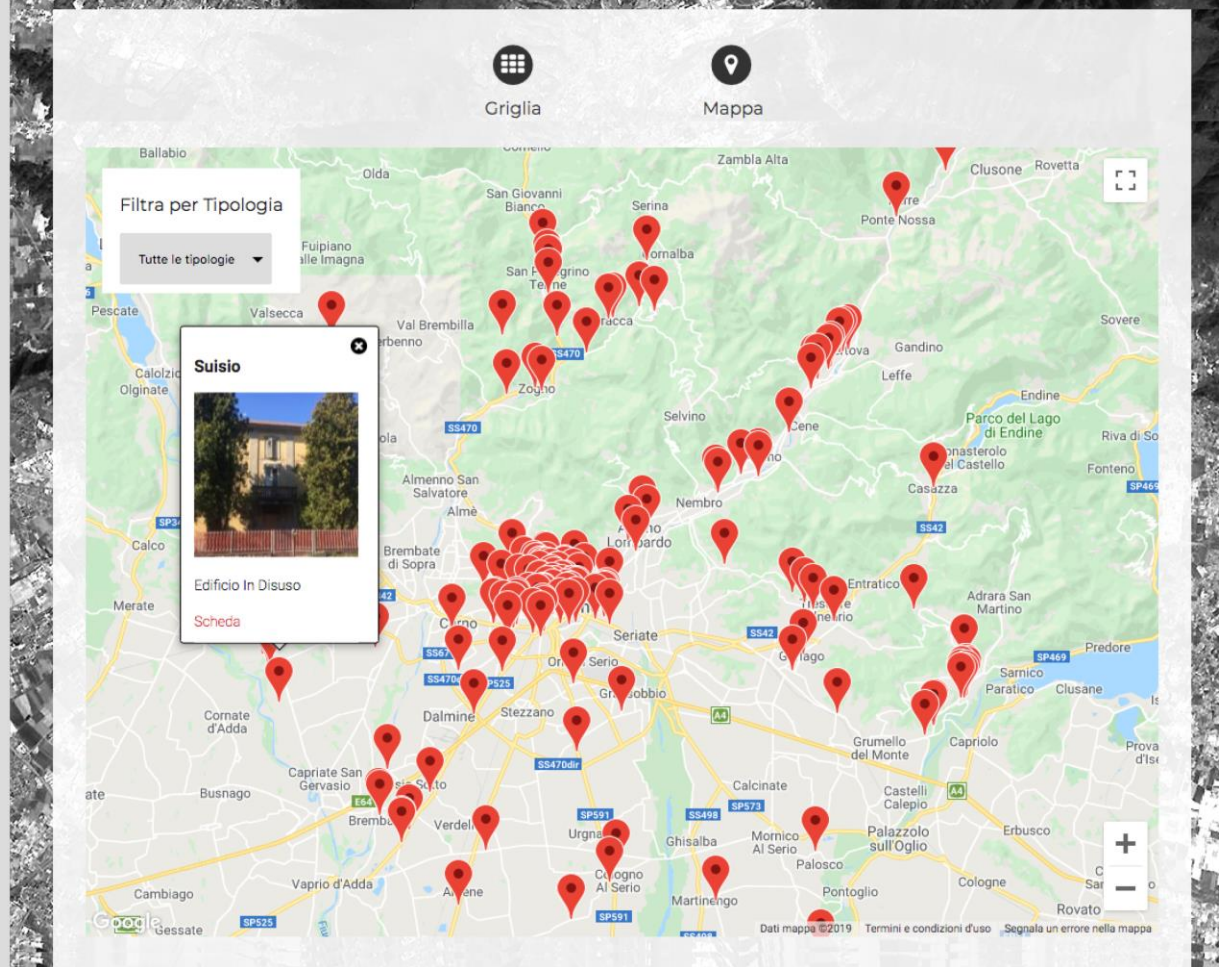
Griglia

Mappa

Filtra per Tipologia

Tutte le tipologie

Suisio

Edificio In Disuso

Scheda

Ballabio
Olda
Zambla Alta
Clusone
Rovetta
San Giovanni Bianco
Serina
Ponte Nossa
Fuipiano Valle Imagna
San Pellegrino Terme
Pescate
Valsecca
Val Brembilla
Sovere
SS470
Gandino
Calolziocorte
Olginate
Zogno
Leffe
Endine
Selvino
Parco del Lago di Endine
SS470
Cene
Riva di Solto
Fonteno
Casazza
SP469
Almenno San Salvatore
Almè
Nembro
Alzano Lombardo
SS42
Calco
Brembate di Sopra
Entratico
Adrara San Martino
Merate
Seriate
SS42
Predore
SS671
SP525
Orio al Serio
Gorlago
SP469
Sarnico
Paratico
Clusane
SS470dir
Grassobbio
Cornate d'Adda
Dalmine
Stezzano
A4
Grumello del Monte
Capriolo
SS470dir
Capriate San Gervasio
Busnago
Calcinate
Castelli Calepio
A4
E64
Brembate
SP591
SS498
SP573
Verdello
Urgnano
Ghisalba
Mornico Al Serio
Palazzolo sull'Oglio
Erbusco
Cologno Al Serio
Palosco
Cambiago
Vaprio d'Adda
Arzene
Martinengo
Pontoglio
Cologne
Rovato
Google
Gessate
SP525
SP591
Dati mappa ©2019
Termini e condizioni d'uso
Segnala un errore nella mappa
+
−